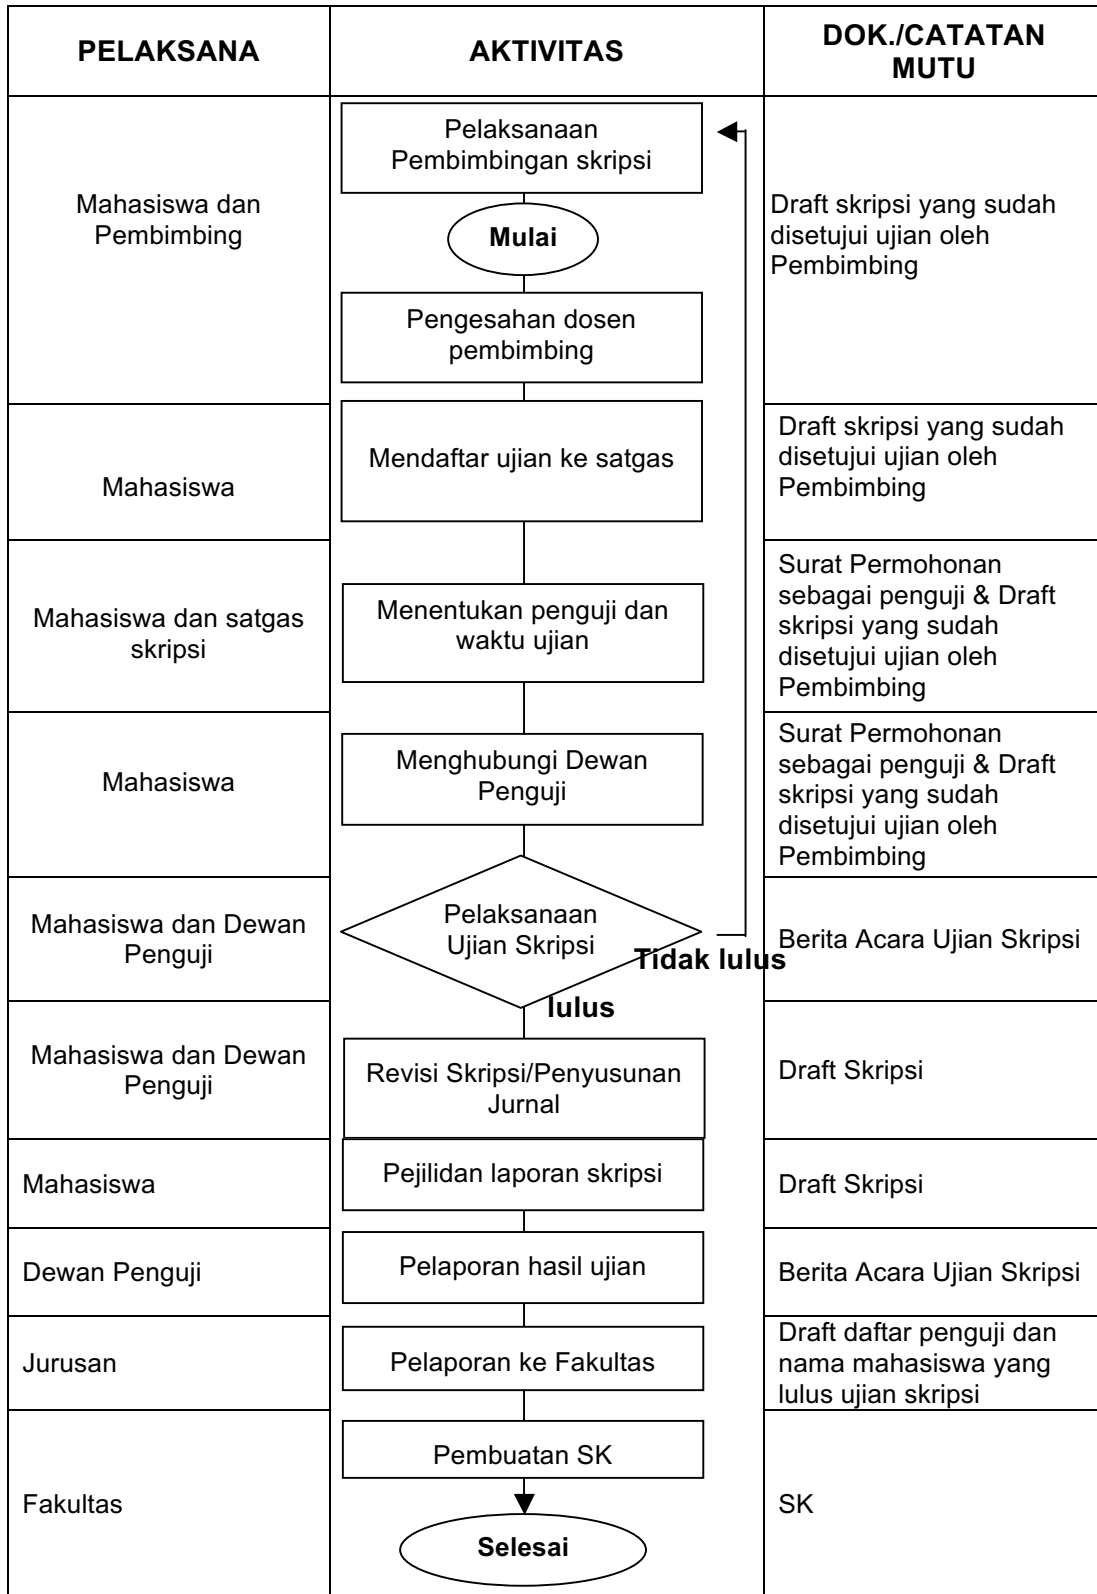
| PELAKSANA | AKTIVITAS | DOK./CATATAN MUTU |
|---|---|---|
| Mahasiswa dan Pembimbing | Pelaksanaan Pembimbingan skripsi<br>Mulai<br>Pengesahan dosen pembimbing | Draft skripsi yang sudah disetujui ujian oleh Pembimbing |
| Mahasiswa | Mendaftar ujian ke satgas | Draft skripsi yang sudah disetujui ujian oleh Pembimbing |
| Mahasiswa dan satgas skripsi | Menentukan penguji dan waktu ujian | Surat Permohonan sebagai penguji & Draft skripsi yang sudah disetujui ujian oleh Pembimbing |
| Mahasiswa | Menghubungi Dewan Penguji | Surat Permohonan sebagai penguji & Draft skripsi yang sudah disetujui ujian oleh Pembimbing |
| Mahasiswa dan Dewan Penguji | Pelaksanaan Ujian Skripsi<br>Tidak lulus<br>lulus | Berita Acara Ujian Skripsi |
| Mahasiswa dan Dewan Penguji | Revisi Skripsi/Penyusunan Jurnal | Draft Skripsi |
| Mahasiswa | Pejilidan laporan skripsi | Draft Skripsi |
| Dewan Penguji | Pelaporan hasil ujian | Berita Acara Ujian Skripsi |
| Jurusan | Pelaporan ke Fakultas | Draft daftar penguji dan nama mahasiswa yang lulus ujian skripsi |
| Fakultas | Pembuatan SK<br>Selesai | SK |